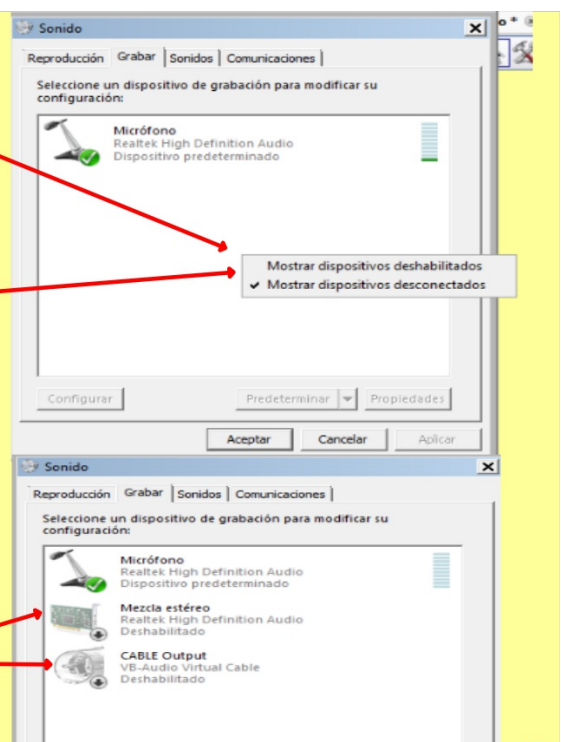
Sonido

Reproducción | Grabar | Sonidos | Comunicaciones

Seleccione un dispositivo de grabación para modificar su configuración:

Micrófono
Realtek High Definition Audio
Dispositivo predeterminado

Mostrar dispositivos deshabilitados
✔ Mostrar dispositivos desconectados

Configurar | Predeterminar | Propiedades

Aceptar | Cancelar | Aplicar

Sonido

Reproducción | Grabar | Sonidos | Comunicaciones

Seleccione un dispositivo de grabación para modificar su configuración:

Micrófono
Realtek High Definition Audio
Dispositivo predeterminado

Mezcla estéreo
Realtek High Definition Audio
Deshabilitado

CABLE Output
VB-Audio Virtual Cable
Deshabilitado